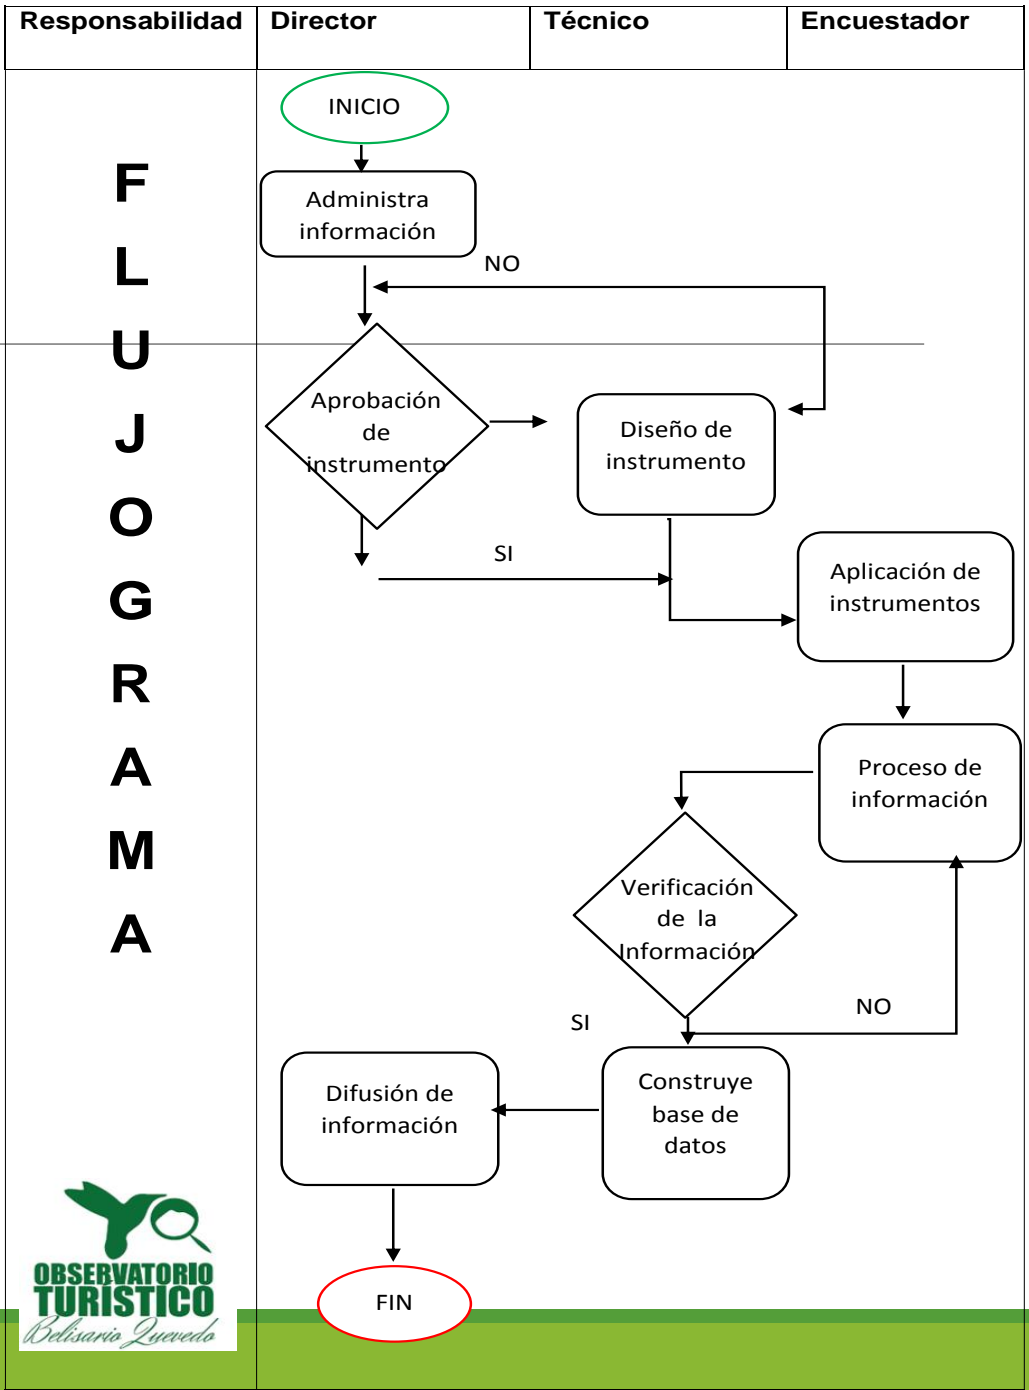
| Responsabilidad | Director | Técnico | Encuestador |
|---|---|---|---|

F
L
U
J
O
G
R
A
M
A

INICIO

Administra información

NO

Aprobación de instrumento

Diseño de instrumento

SI

Aplicación de instrumentos

Proceso de información

Verificación de la Información

NO

SI

Construye base de datos

Difusión de información

FIN

OBSERVATORIO TURÍSTICO Belisario Quevedo